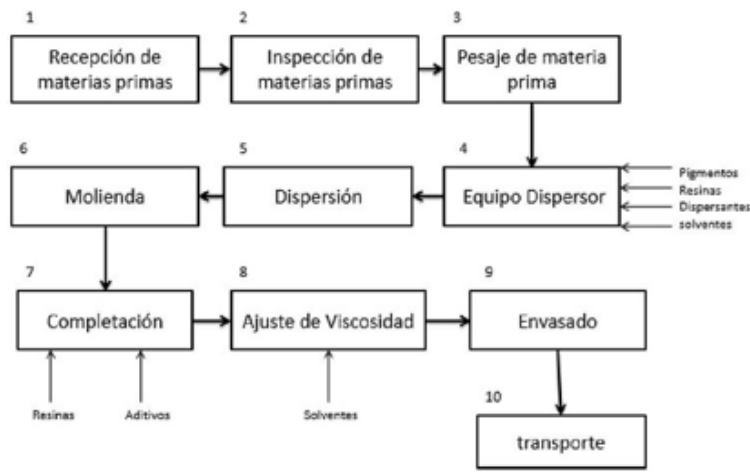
1
Recepción de materias primas

2
Inspección de materias primas

3
Pesaje de materia prima

6
Molienda

5
Dispersión

4
Equipo Dispersor

Pigmentos
Resinas
Dispersantes
solventes

7
Completación

Resinas
Aditivos

8
Ajuste de Viscosidad

Solventes

9
Envasado

10
transporte